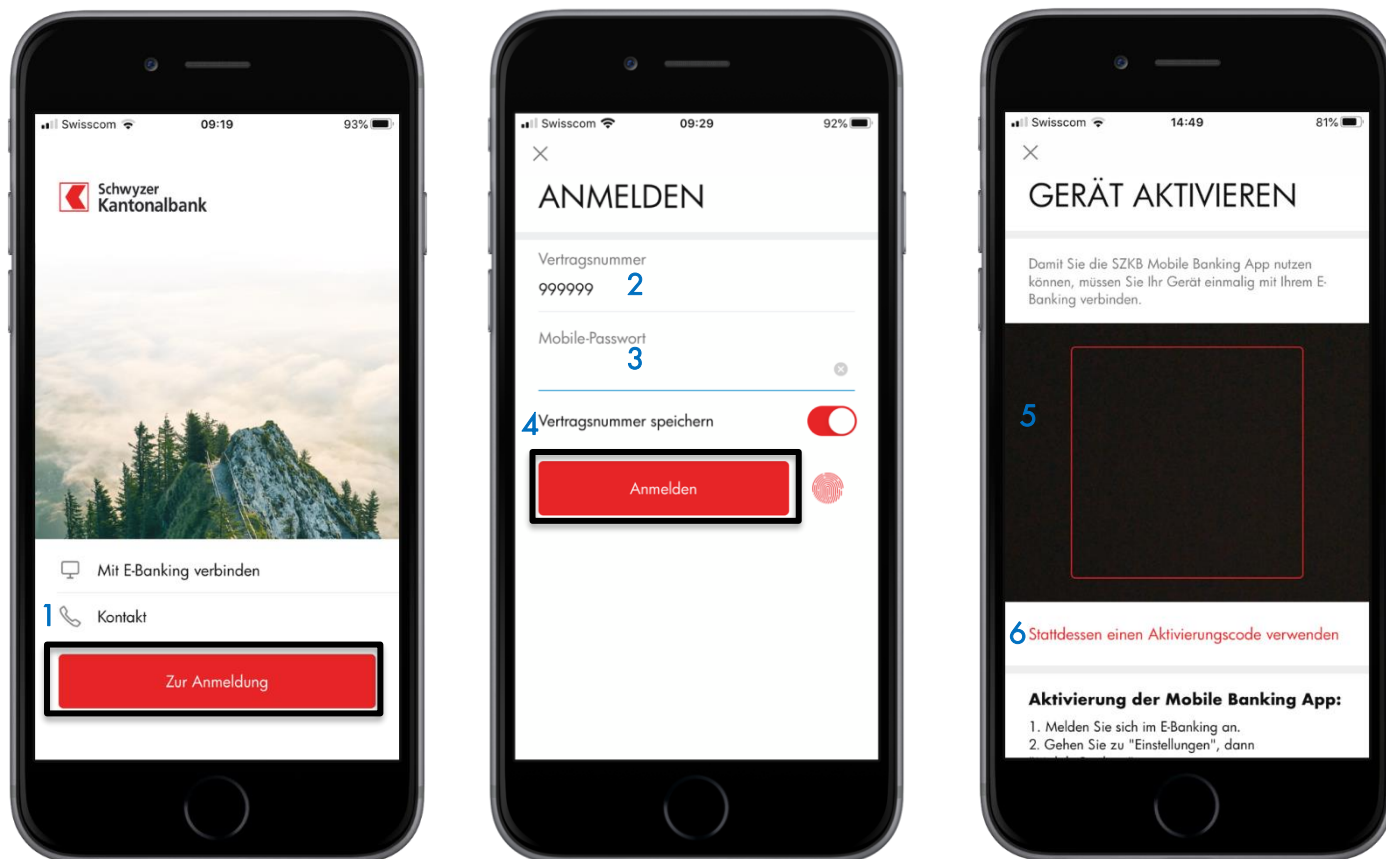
Swisscom 09:19 93%

Schwyzer Kantonalbank

Mit E-Banking verbinden

1 Kontakt

Zur Anmeldung

Swisscom 09:29 92%

×

ANMELDEN

Vertragsnummer

999999 2

Mobile-Passwort

3

4 Vertragsnummer speichern

Anmelden

Swisscom 14:49 81%

×

GERÄT AKTIVIEREN

Damit Sie die SZKB Mobile Banking App nutzen können, müssen Sie Ihr Gerät einmalig mit Ihrem E-Banking verbinden.

5

6 Stattdessen einen Aktivierungscode verwenden

Aktivierung der Mobile Banking App:

1. Melden Sie sich im E-Banking an.
2. Gehen Sie zu "Einstellungen", dann
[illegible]